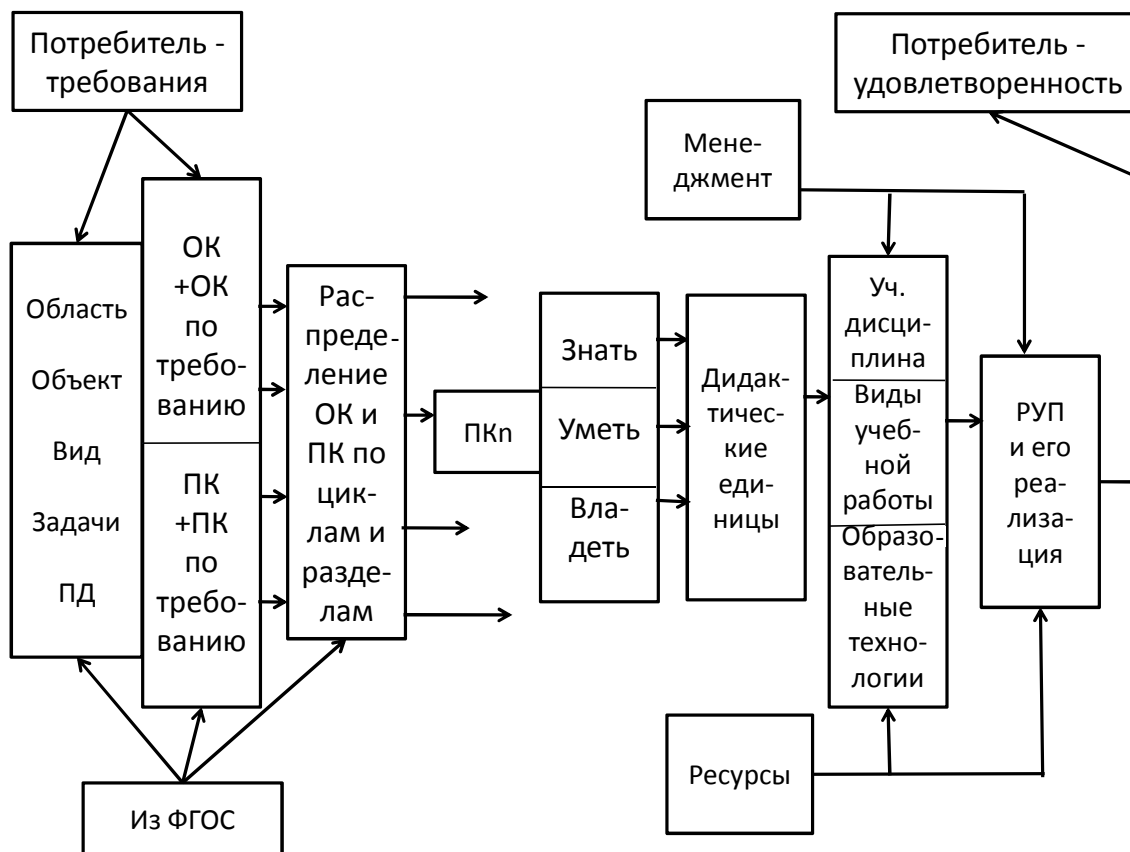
Потребитель - требования

Потребитель - удовлетворенность

Менеджмент

Область
Объект
Вид
Задачи
ПД

ОК +ОК по требованию

ПК +ПК по требованию

Распределение ОК и ПК по циклам и разделам

ПКn

Знать
Уметь
Владеть

Дидактические единицы

Уч. дисциплина
Виды учебной работы
Образовательные технологии

РУП и его реализация

Ресурсы

Из ФГОС